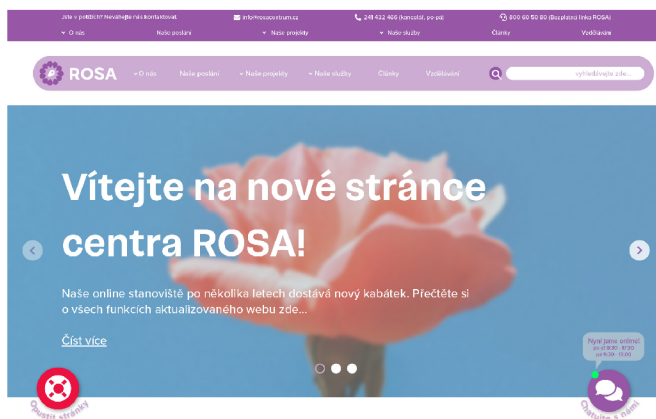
Jste v potížích? Neváhejte nás kontaktovat. info@rosacentrum.cz 241 432 466 (kancelář, po-pá) 800 60 50 80 (Bezplatná linka ROSA)

O nás Naše poslání Naše projekty Naše služby Články Vzdělávání

ROSA O nás Naše poslání Naše projekty Naše služby Články Vzdělávání vyhledávejte zde...

Vítejte na nové stránce centra ROSA!

Naše online stanoviště po několika letech dostává nový kabátek. Přečtěte si o všech funkcích aktualizovaného webu zde...

Číst více

Opustit stránky

Nyní jsme online!
po-čt 9:30 - 18:30
pá 9:30 - 15:00

Chatujte s námi